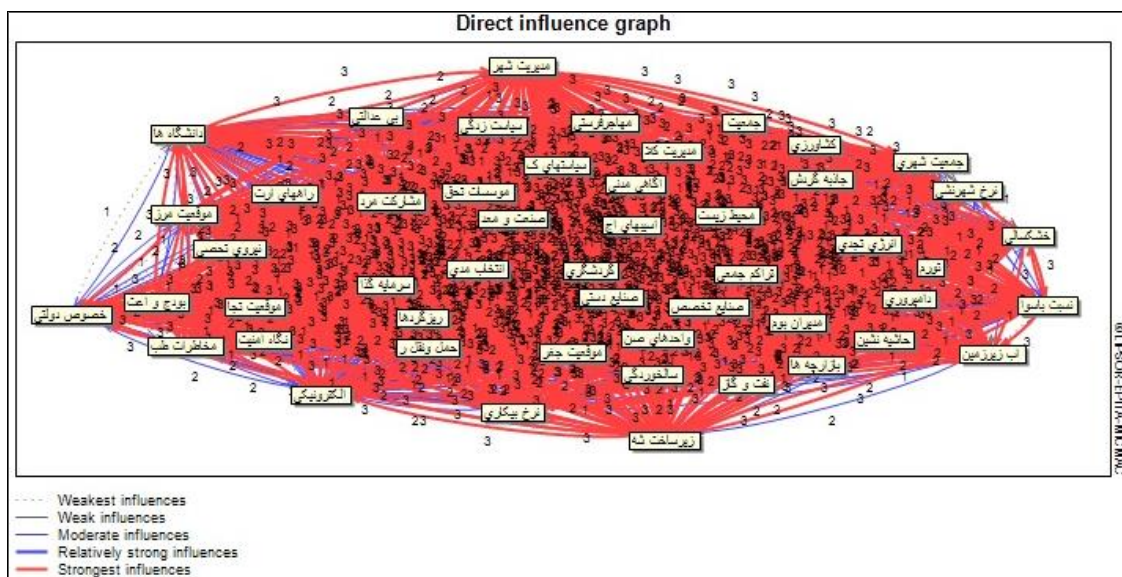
Direct influence graph

مديريت شهر
بي عدالتي
سياست زدگي
مهاجرفرستي
جمعيت
دانشگاه ها
مديريت كلا
كشاورزي
جمعيت شهري
سياستهاي ك
آگاهي مدير
جاذبه گردش
نرخ شهرنشي
راههاي ارت
موسسات تحق
مشاركت مرد
موقعيت مرز
صنعت و معد
محيط زيست
خشكسالي
آسيبهاي اج
انرژي تجدي
نيروي تخصص
انتخاب مدي
تورم
گردشگري
تراكم جمعي
سرمايه گذا
دامپروري
نسبت باسوا
بودج و اعت
موقعيت تجا
صنايع دستي
صنايع تخصص
خصوص دولتي
ريزگردها
ميزان بوم
نگاه امنيت
واحدهاي صن
حاشيه نشين
مخاطرات طب
حمل ونقل ر
موقعيت جغر
آب زيرزمين
بازارچه ها
سالخوردگي
الكترونيكي
نفت و گاز
نرخ بيكاري
زيرساخت شه

Weakest influences
Weak influences
Moderate influences
Relatively strong influences
Strongest influences

© LIPSOR-EPITA-MICMAC